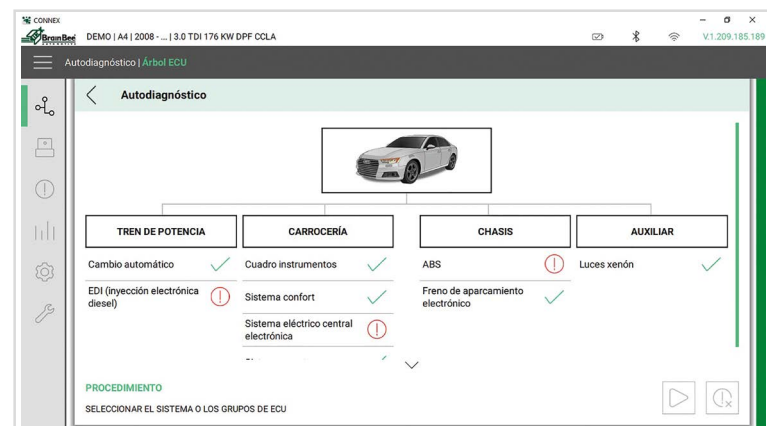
CONNEX
BrainBee DEMO | A4 | 2008 - ... | 3.0 TDI 176 KW DPF CCLA
V.1.209.185.189

Autodiagnóstico | Árbol ECU

Autodiagnóstico

TREN DE POTENCIA
Cambio automático
EDI (inyección electrónica diesel)

CARROCERÍA
Cuadro instrumentos
Sistema confort
Sistema eléctrico central electrónica
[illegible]

CHASIS
ABS
Freno de aparcamiento electrónico

AUXILIAR
Luces xenón

PROCEDIMIENTO
SELECCIONAR EL SISTEMA O LOS GRUPOS DE ECU